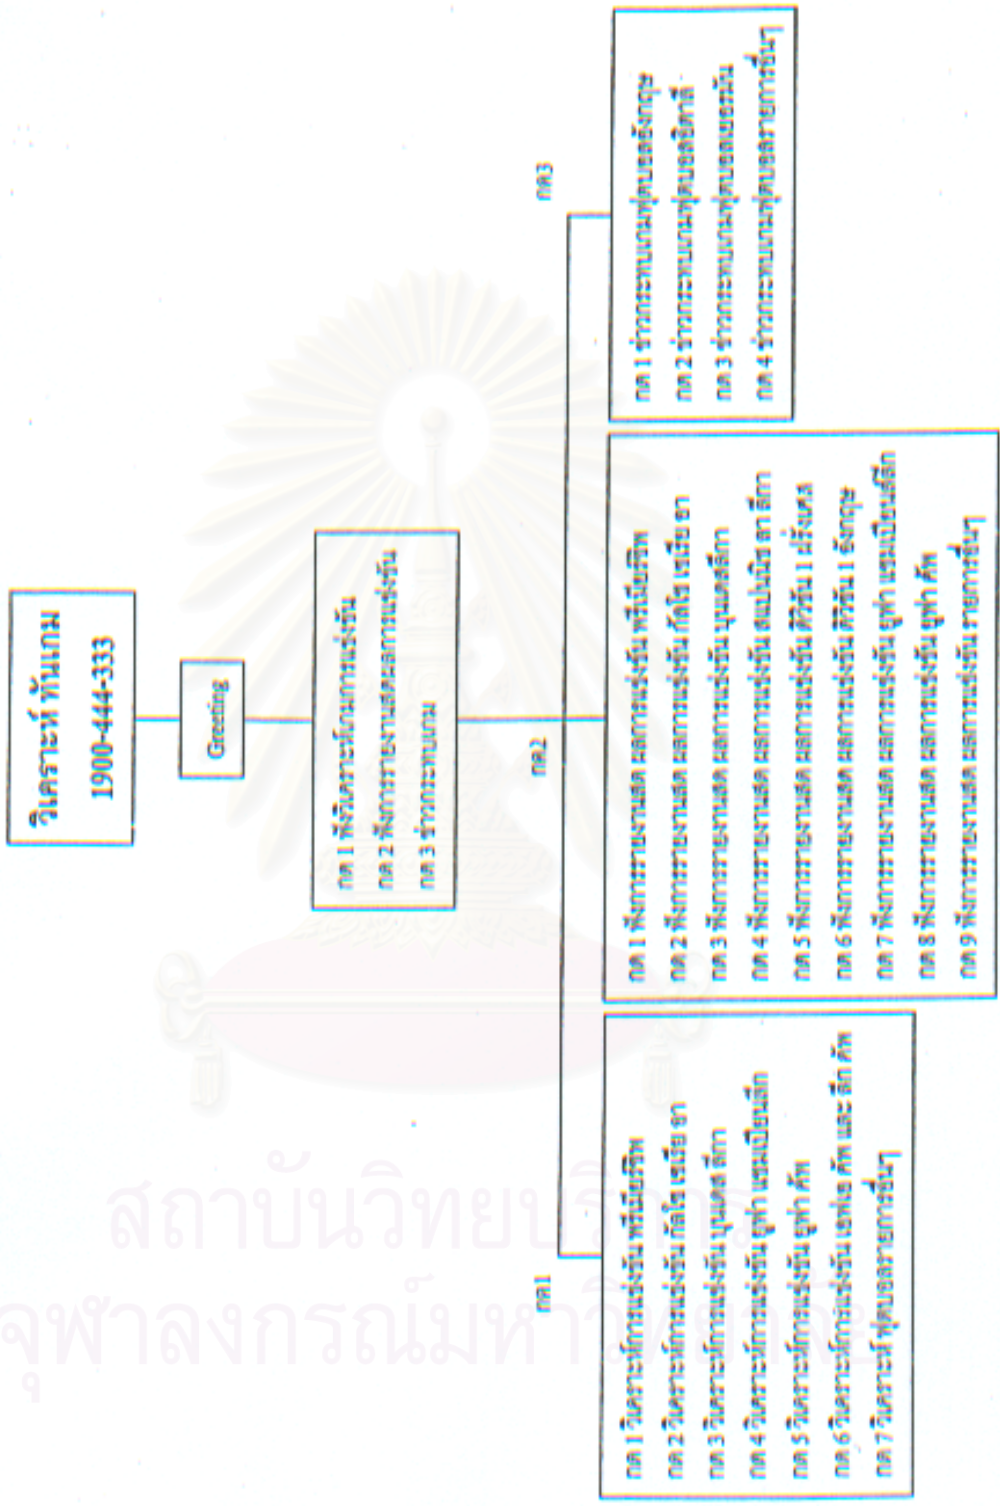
วิเคราะห์ ทันเกม
1900-444-333

Greeting

กด 1 ฟังวิเคราะห์ก่อนการแข่งขัน
กด 2 ฟังการรายงานสดผลการแข่งขัน
กด 3 ข่าวกระทบแกม

กด1

กด 1 วิเคราะห์ก่อนแข่งขัน พรีเมียร์ลีก
กด 2 วิเคราะห์ก่อนแข่งขัน กัลโช่ เซเรีย อา
กด 3 วิเคราะห์ก่อนแข่งขัน บุนเดส ลีกา
กด 4 วิเคราะห์ก่อนแข่งขัน ฟุตบอลลีก แชมเปี้ยนชิพ
กด 5 วิเคราะห์ก่อนแข่งขัน ลูกา ลีก
กด 6 วิเคราะห์ก่อนแข่งขัน เอฟเอ คัพ และ ลีก คัพ
กด 7 วิเคราะห์ ฟุตบอลรายการอื่นๆ

กด2

กด 1 ฟังการรายงานสด ผลการแข่งขัน พรีเมียร์ลีก
กด 2 ฟังการรายงานสด ผลการแข่งขัน กัลโช่ เซเรีย อา
กด 3 ฟังการรายงานสด ผลการแข่งขัน บุนเดสลีกา
กด 4 ฟังการรายงานสด ผลการแข่งขัน สแปนิช ลา ลีกา
กด 5 ฟังการรายงานสด ผลการแข่งขัน ดิวิชั่น 1 ฝรั่งเศส
กด 6 ฟังการรายงานสด ผลการแข่งขัน ดิวิชั่น 1 อังกฤษ
กด 7 ฟังการรายงานสด ผลการแข่งขัน ยูฟ่า แชมเปี้ยนส์ลีก
กด 8 ฟังการรายงานสด ผลการแข่งขัน ยูฟ่า คัพ
กด 9 ฟังการรายงานสด ผลการแข่งขัน รายการอื่นๆ

กด3

กด 1 ข่าวกระทบแกมฟุตบอลอังกฤษ
กด 2 ข่าวกระทบแกมฟุตบอลอิตาลี
กด 3 ข่าวกระทบแกมฟุตบอลเยอรมัน
กด 4 ข่าวกระทบแกมฟุตบอลรายการอื่นๆ

สถาบันวิทยบริการ
จุฬาลงกรณ์มหาวิทยาลัย